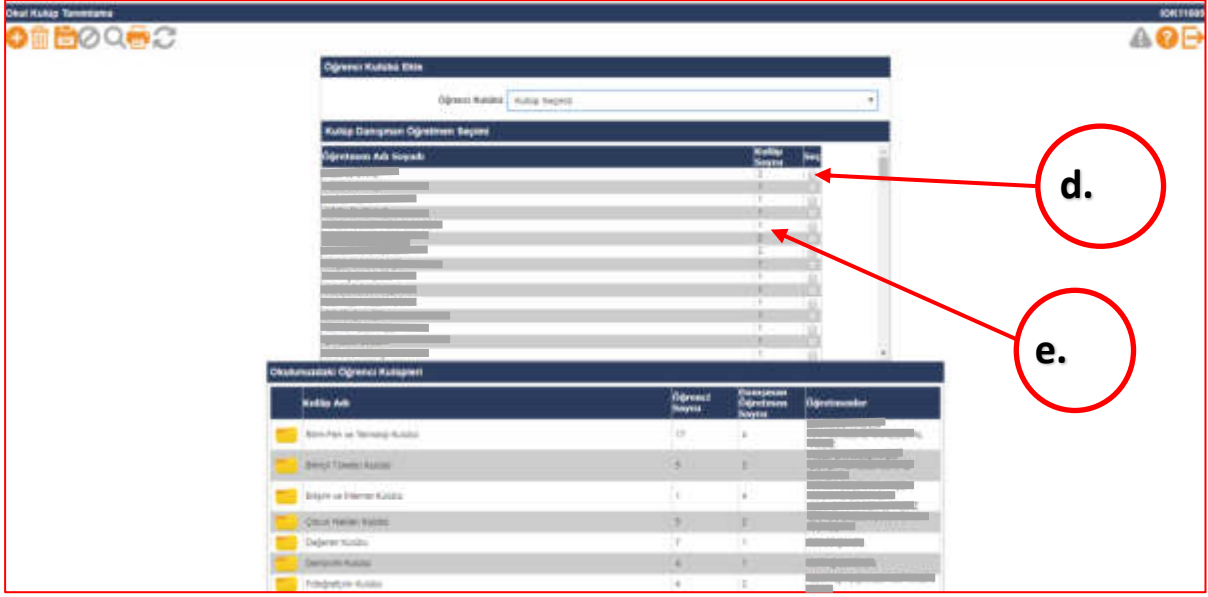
Okul Kulüp Tanımlama

IOK11005

Öğrenci Kulübü Ekle

Öğrenci Kulübü Kulüp Seçiniz

Kulüp Danışman Öğretmen Seçimi

| Öğretmenin Adı Soyadı | Kulüp Sayısı | Seç |
|---|---|---|
| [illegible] | 2 | |
| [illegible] | 1 | |
| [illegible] | 1 | |
| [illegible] | 1 | |
| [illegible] | 1 | |
| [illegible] | 1 | |
| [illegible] | 2 | |
| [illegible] | 2 | |
| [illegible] | 1 | |
| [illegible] | 1 | |
| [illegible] | 1 | |
| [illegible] | 1 | |
| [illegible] | 1 | |
| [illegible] | 1 | |
| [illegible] | 1 | |
| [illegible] | 1 | |

d.

e.

Okulumuzdaki Öğrenci Kulüpleri

| | Kulüp Adı | Öğrenci Sayısı | Danışman Öğretmen Sayısı | Öğretmenler |
|---|---|---|---|---|
| | Bilim-Fen ve Teknoloji Kulübü | 17 | 4 | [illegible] |
| | Bilinçli Tüketici Kulübü | 5 | 3 | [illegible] |
| | Bilişim ve İnternet Kulübü | 1 | 4 | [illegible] |
| | Çocuk Hakları Kulübü | 5 | 2 | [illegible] |
| | Değerler Kulübü | 7 | 1 | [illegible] |
| | Demokrasi Kulübü | 6 | 1 | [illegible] |
| | Fotoğrafçılık Kulübü | 4 | 2 | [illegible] |